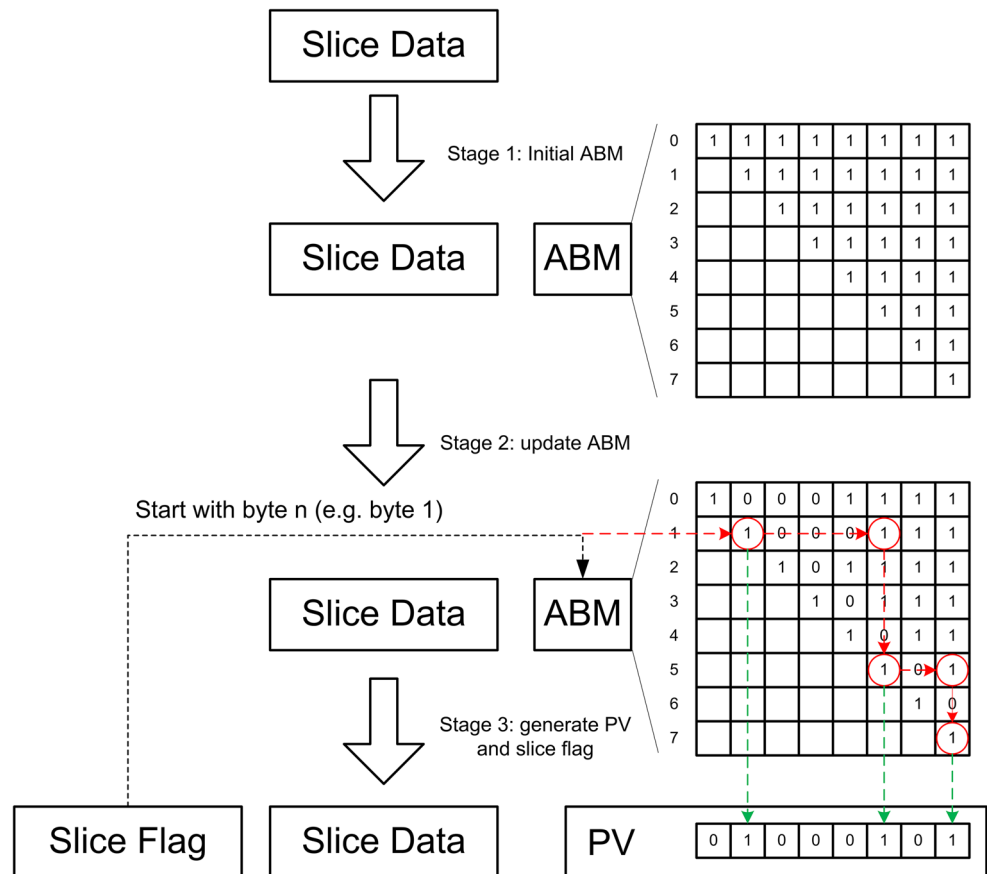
Slice Data

Stage 1: Initial ABM

Slice Data

ABM

| | | | | | | | | |
|---|---|---|---|---|---|---|---|---|
| 0 | 1 | 1 | 1 | 1 | 1 | 1 | 1 | 1 |
| 1 | | 1 | 1 | 1 | 1 | 1 | 1 | 1 |
| 2 | | | 1 | 1 | 1 | 1 | 1 | 1 |
| 3 | | | | 1 | 1 | 1 | 1 | 1 |
| 4 | | | | | 1 | 1 | 1 | 1 |
| 5 | | | | | | 1 | 1 | 1 |
| 6 | | | | | | | 1 | 1 |
| 7 | | | | | | | | 1 |

Stage 2: update ABM

Start with byte n (e.g. byte 1)

| | | | | | | | | |
|---|---|---|---|---|---|---|---|---|
| 0 | 1 | 0 | 0 | 0 | 1 | 1 | 1 | 1 |
| 1 | | 1 | 0 | 0 | 0 | 1 | 1 | 1 |
| 2 | | | 1 | 0 | 1 | 1 | 1 | 1 |
| 3 | | | | 1 | 0 | 1 | 1 | 1 |
| 4 | | | | | 1 | 0 | 1 | 1 |
| 5 | | | | | | 1 | 0 | 1 |
| 6 | | | | | | | 1 | 0 |
| 7 | | | | | | | | 1 |

Slice Data

ABM

Stage 3: generate PV and slice flag

Slice Flag

Slice Data

PV

| | | | | | | | |
|---|---|---|---|---|---|---|---|
| 0 | 1 | 0 | 0 | 0 | 1 | 0 | 1 |